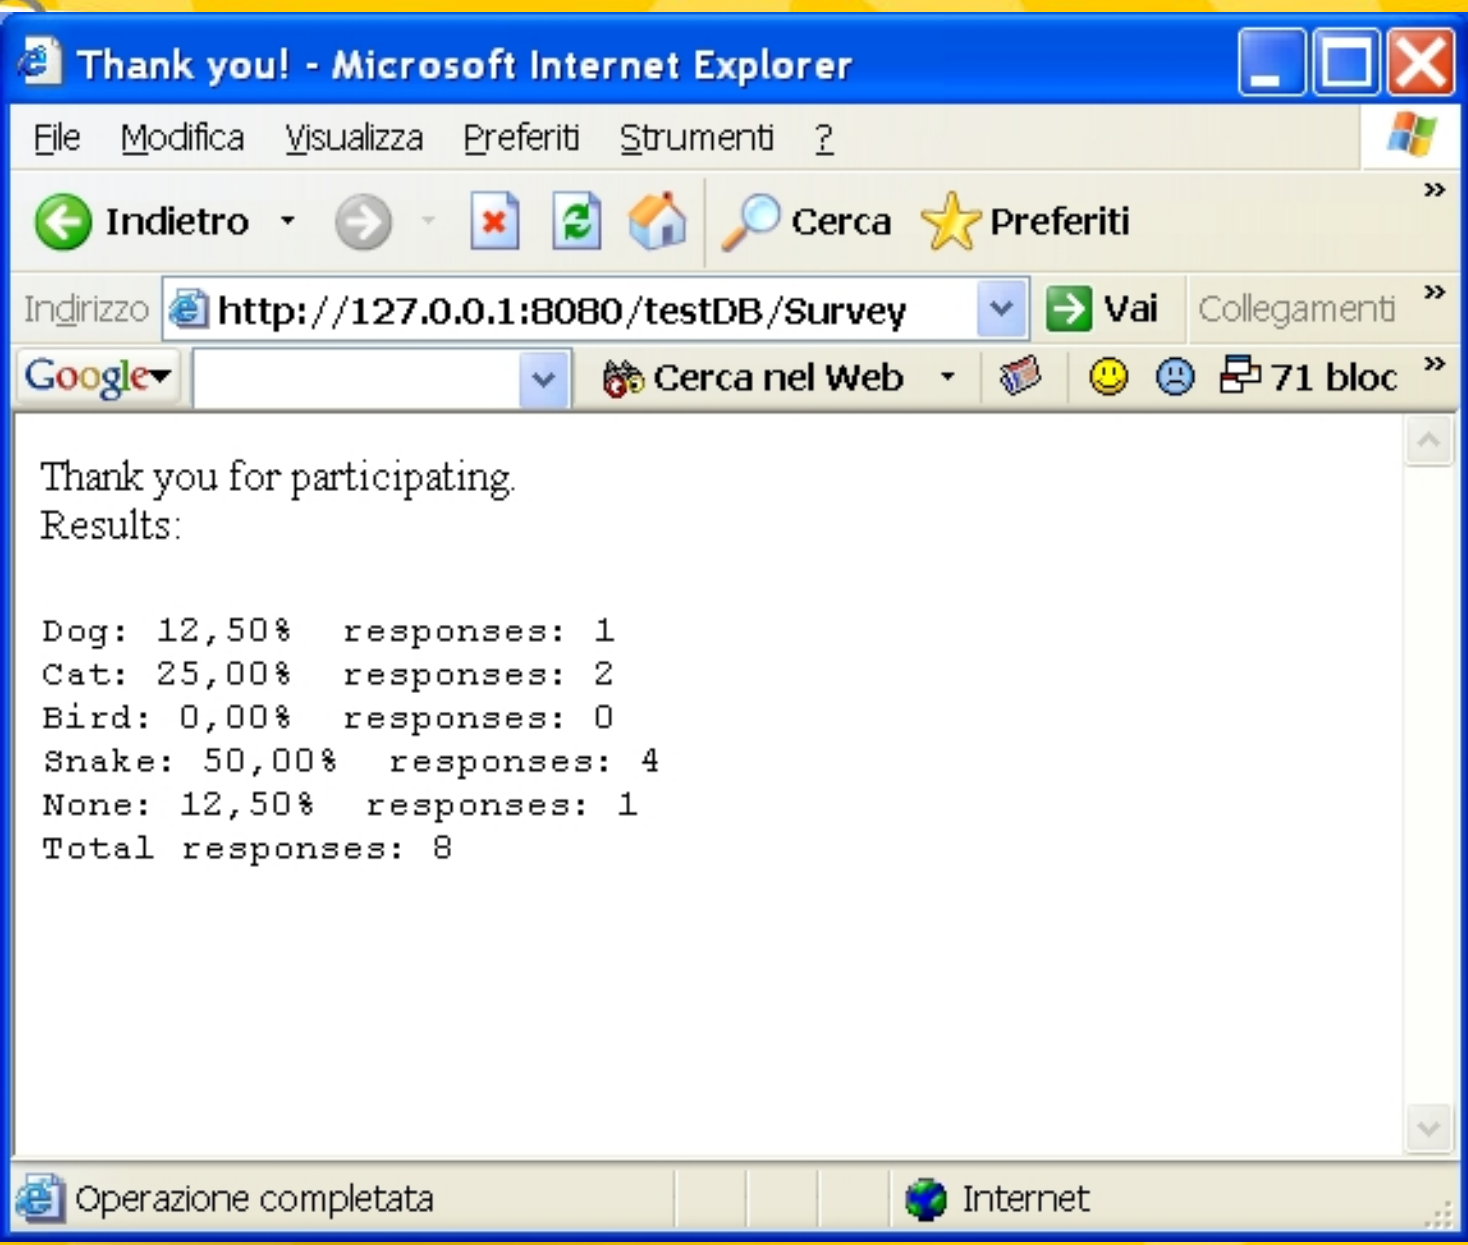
Thank you! - Microsoft Internet Explorer

File Modifica Visualizza Preferiti Strumenti ?

Indietro Cerca Preferiti

Indirizzo http://127.0.0.1:8080/testDB/Survey Vai Collegamenti

Google Cerca nel Web 71 bloc

Thank you for participating.
Results:

Dog: 12,50% responses: 1
Cat: 25,00% responses: 2
Bird: 0,00% responses: 0
Snake: 50,00% responses: 4
None: 12,50% responses: 1
Total responses: 8

Operazione completata Internet